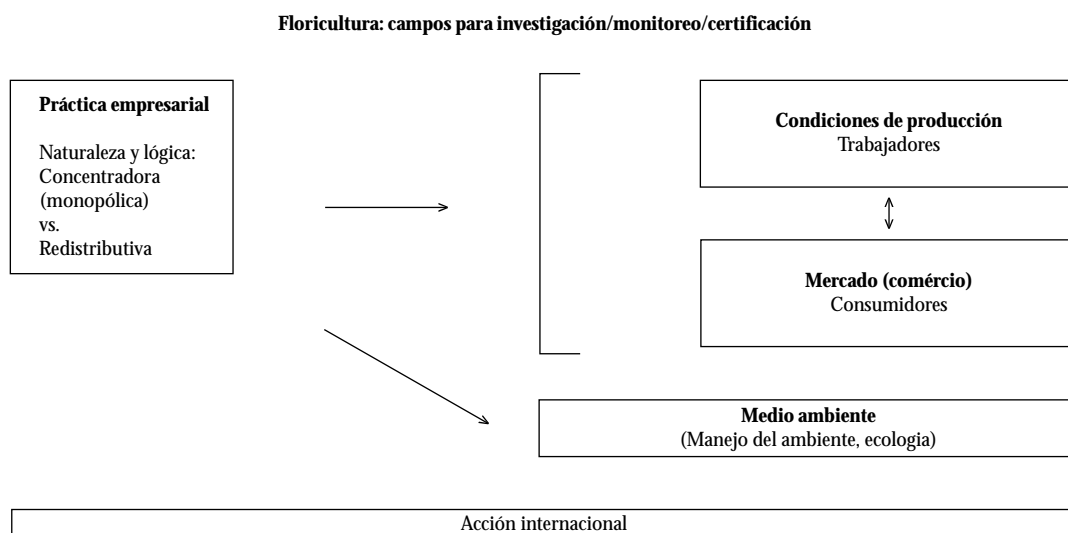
**Floricultura: campos para investigación/monitoreo/certificación**

**Práctica empresarial**

Naturaleza y lógica:
Concentradora
(monopólica)
vs.
Redistributiva

**Condiciones de producción**
Trabajadores

**Mercado (comércio)**
Consumidores

**Medio ambiente**
(Manejo del ambiente, ecologia)

Acción internacional